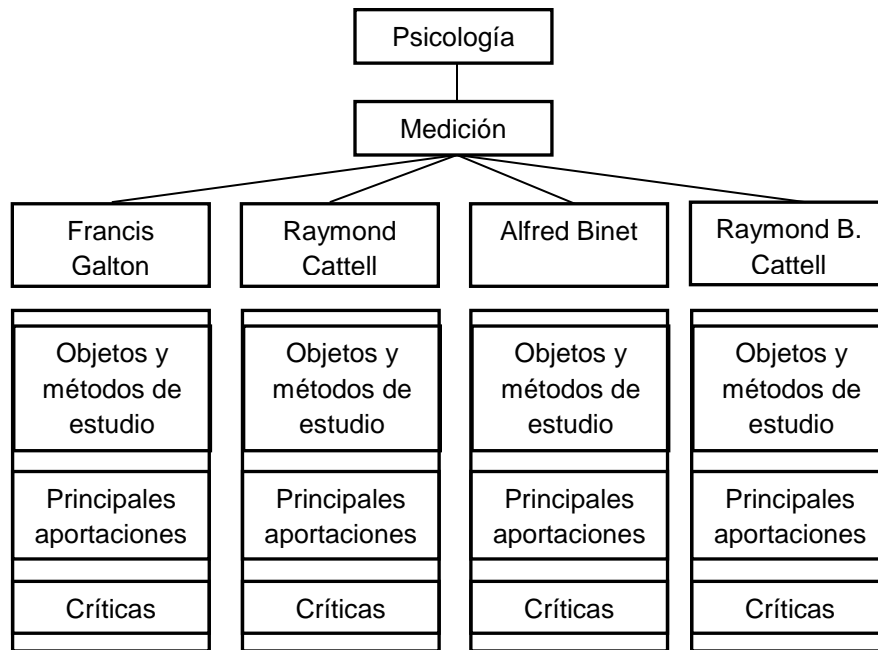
Psicología

Medición

Francis Galton

Objetos y métodos de estudio

Principales aportaciones

Críticas

Raymond Cattell

Objetos y métodos de estudio

Principales aportaciones

Críticas

Alfred Binet

Objetos y métodos de estudio

Principales aportaciones

Críticas

Raymond B. Cattell

Objetos y métodos de estudio

Principales aportaciones

Críticas